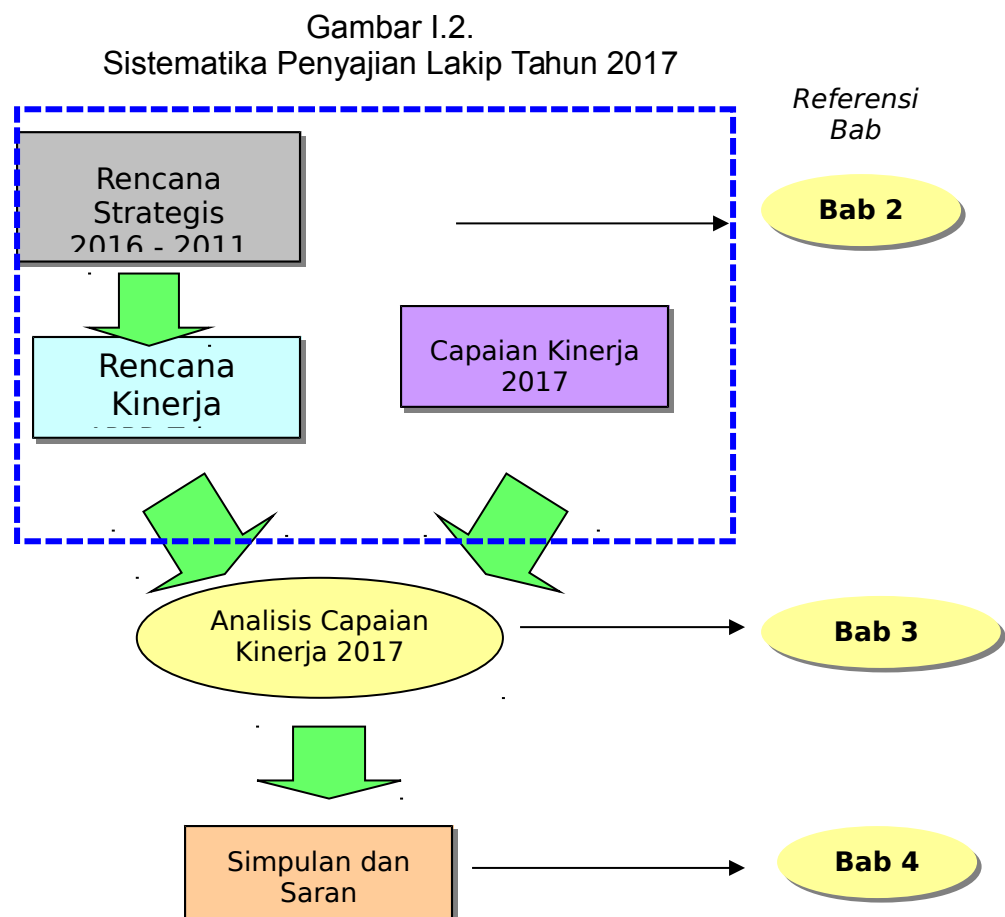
Gambar I.2.
Sistematika Penyajian Lakip Tahun 2017

Referensi Bab

Rencana Strategis 2016 - 2011

Bab 2

Rencana Kinerja
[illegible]

Capaian Kinerja 2017

Analisis Capaian Kinerja 2017

Bab 3

Simpulan dan Saran

Bab 4